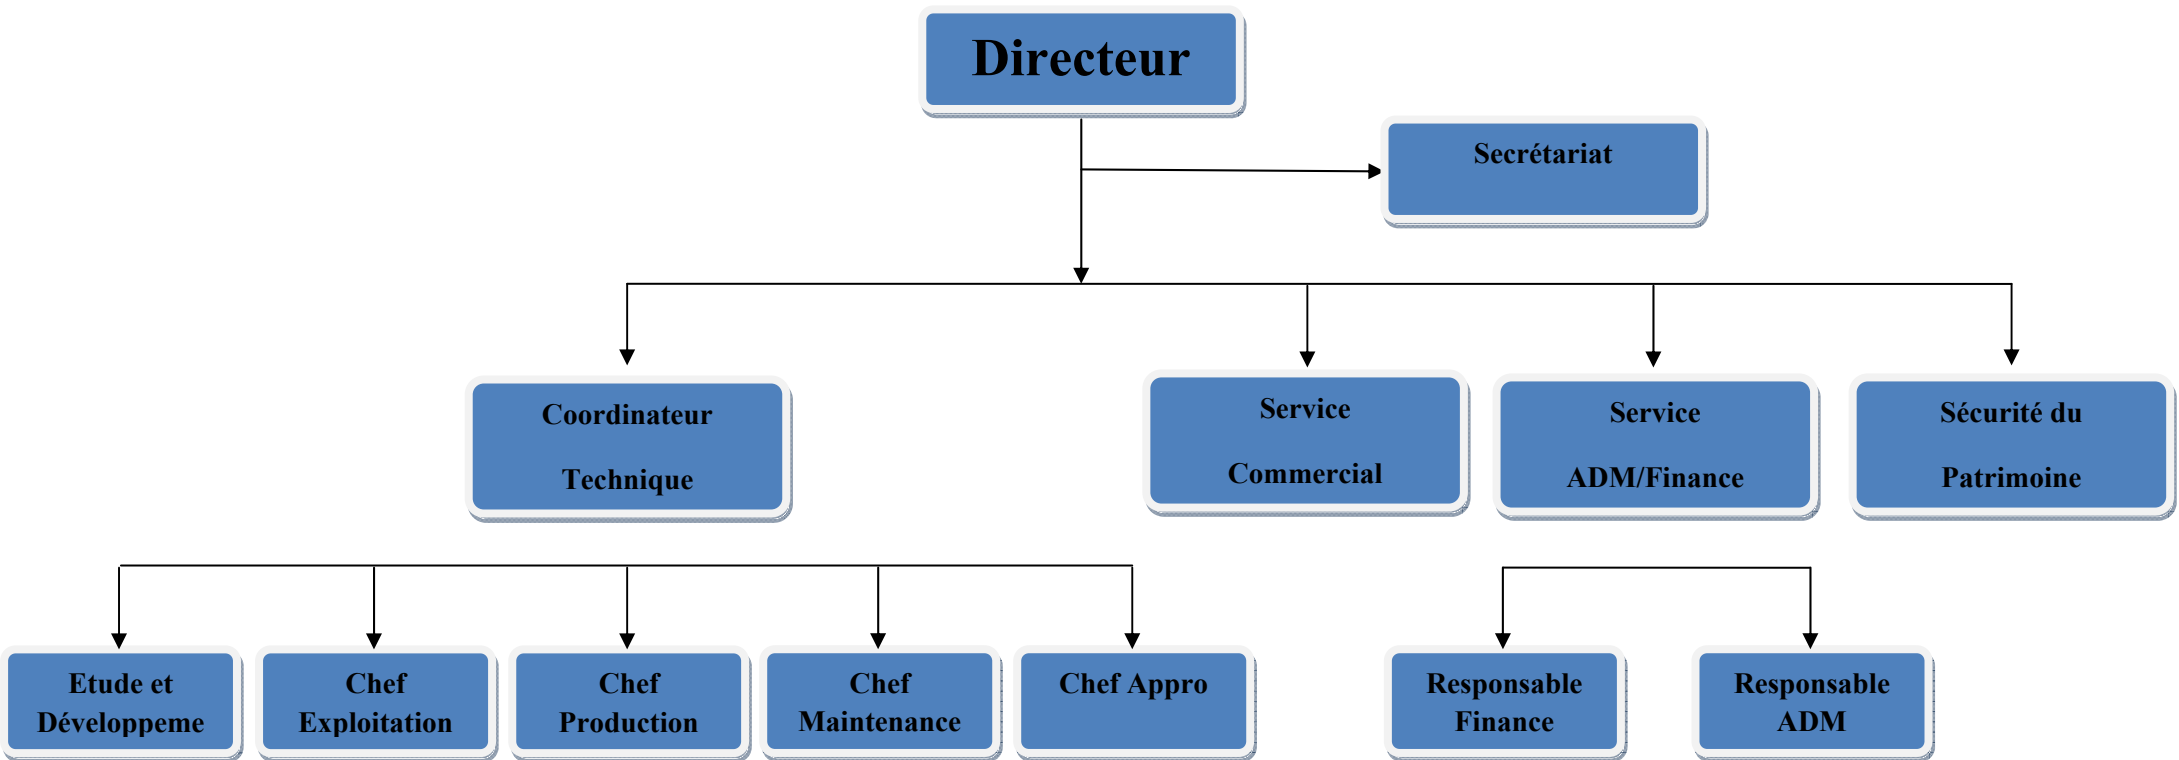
Directeur

Secrétariat

Coordinateur

Technique

Service

Commercial

Service

ADM/Finance

Sécurité du

Patrimoine

Etude et Développeme

Chef Exploitation

Chef Production

Chef Maintenance

Chef Appro

Responsable Finance

Responsable ADM